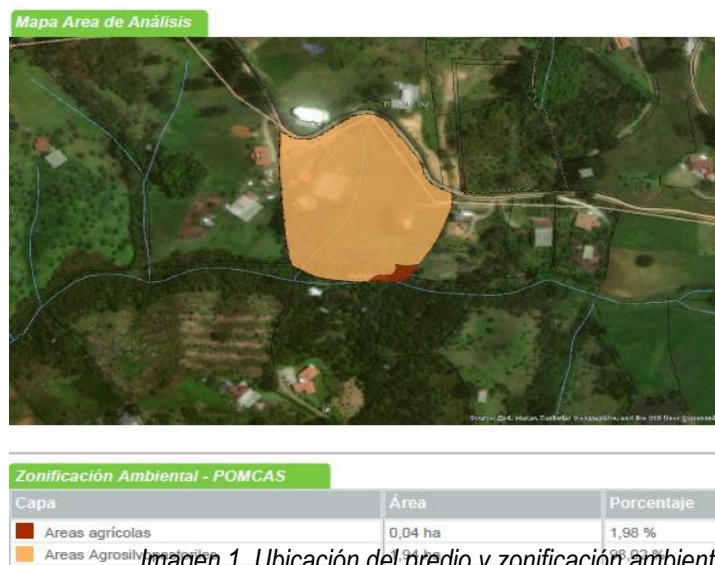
Mapa Area de Análisis

Source: Esri, Maxar, GeoEye, Earthstar Geographics, and the GIS User Community

Zonificación Ambiental - POMCAS

| Capa | Área | Porcentaje |
|---|---|---|
| Areas agrícolas | 0,04 ha | 1,98 % |
| Areas Agrosilv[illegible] | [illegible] ha | 98,0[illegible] % |

Imagen 1. Ubicación del predio y zonificación ambient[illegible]